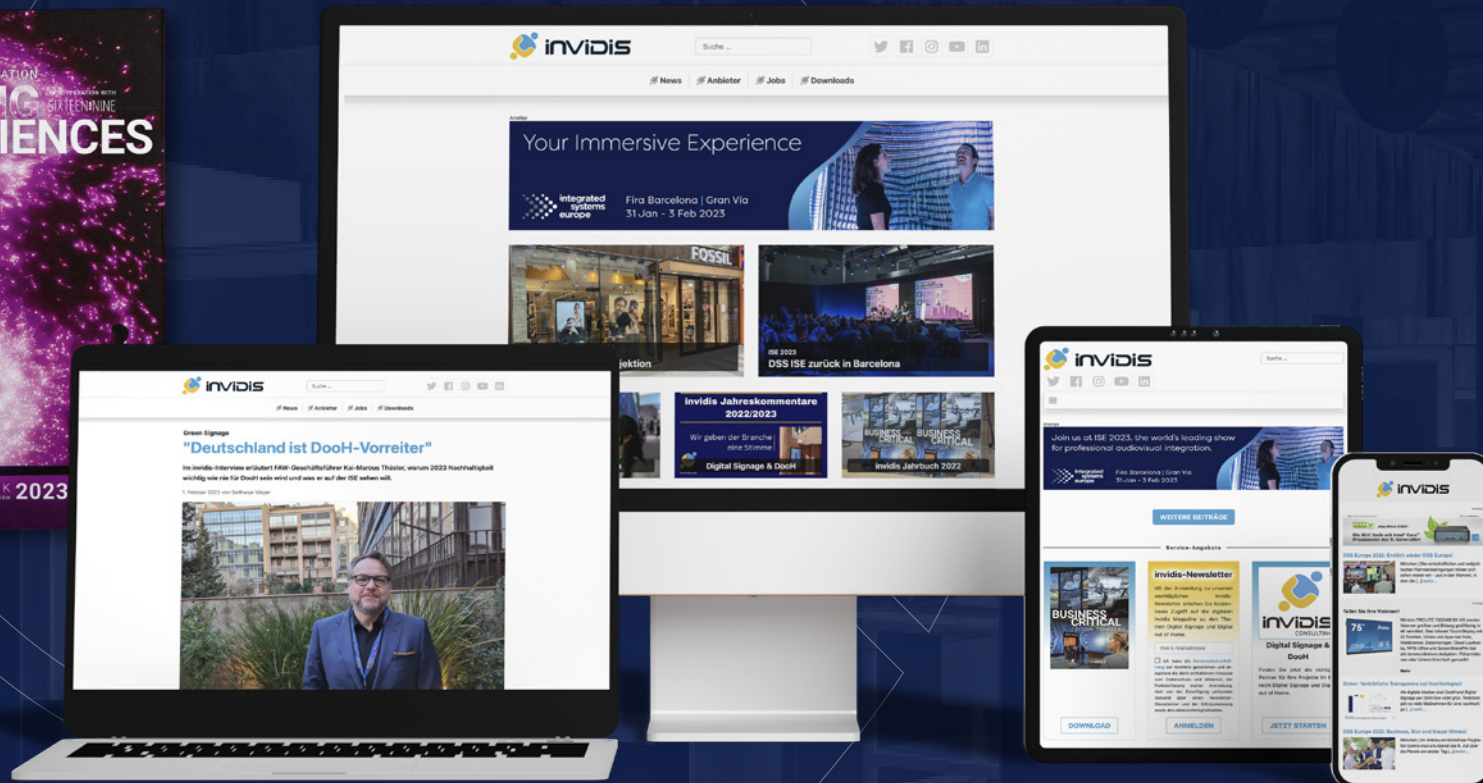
ATION
IN COOPERATION WITH SIXTEENINE
IENCES
2023

invidis
Suche ...
News Anbieter Jobs Downloads
Anzeige
Your Immersive Experience
integrated systems europe
Fira Barcelona | Gran Via
31 Jan - 3 Feb 2023
FOSSIL
jektion
ISE 2023
DSS ISE zurück in Barcelona
invidis Jahreskommentare 2022/2023
Wir geben der Branche eine Stimme
Digital Signage & DooH
BUSINESS CRITICAL
invidis Jahrbuch 2022

invidis
Suche ...
News Anbieter Jobs Downloads
Green Signage
"Deutschland ist DooH-Vorreiter"
Im invidis-Interview erläutert FAW-Geschäftsführer Kai-Marcus Thäsler, warum 2023 Nachhaltigkeit wichtig wie nie für DooH sein wird und was er auf der ISE sehen will.
1. Februar 2023 von Balthasar Mayer

invidis
Suche ...
Anzeige
Join us at ISE 2023, the world's leading show for professional audiovisual integration.
integrated systems europe
Fira Barcelona | Gran Via
31 Jan - 3 Feb 2023
WEITERE BEITRÄGE
Service-Angebote
BUSINESS CRITICAL
invidis-Newsletter
DOWNLOAD
ANMELDEN
invidis CONSULTING
Digital Signage & DooH
JETZT STARTEN

invidis
DSS Europe 2023: Endlich wieder DSS Europe!
Teilen Sie Ihre Visionen!
75"
DooH